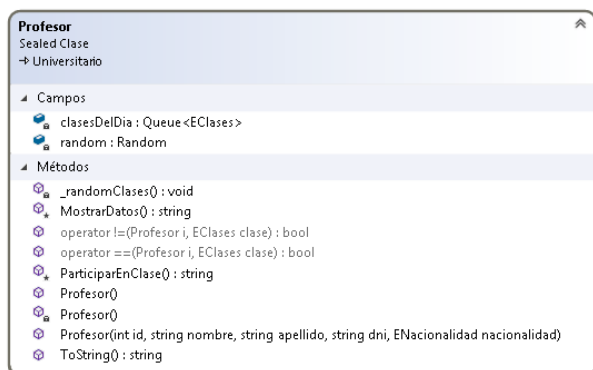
Profesor
Sealed Clase
→ Universitario

Campos
clasesDelDia : Queue<EClases>
random : Random

Métodos
_randomClases() : void
MostrarDatos() : string
operator !=(Profesor i, EClases clase) : bool
operator ==(Profesor i, EClases clase) : bool
ParticiparEnClase() : string
Profesor()
Profesor()
Profesor(int id, string nombre, string apellido, string dni, ENacionalidad nacionalidad)
ToString() : string